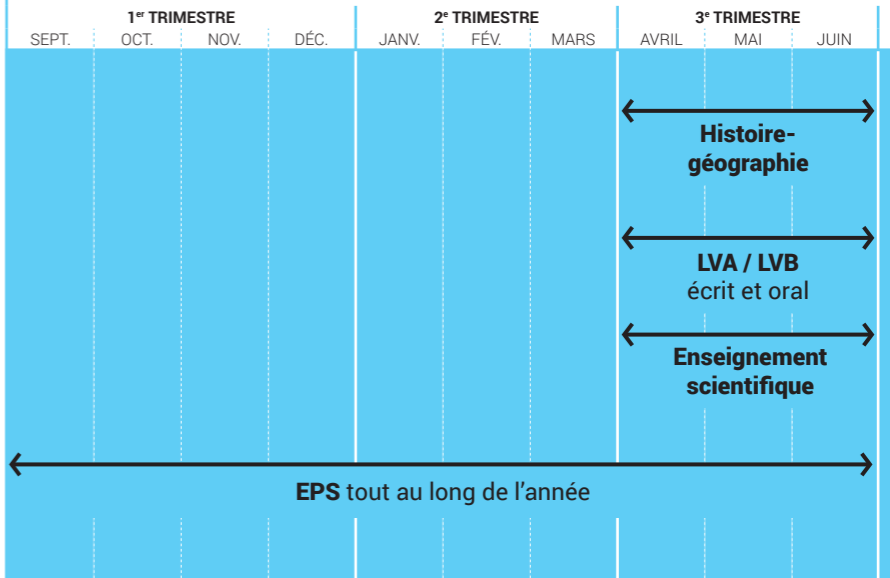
| 1$^{er}$ TRIMESTRE | | | | 2$^{e}$ TRIMESTRE | | | 3$^{e}$ TRIMESTRE | | |
|---|---|---|---|---|---|---|---|---|---|
| SEPT. | OCT. | NOV. | DÉC. | JANV. | FÉV. | MARS | AVRIL | MAI | JUIN |

Histoire-géographie

LVA / LVB
écrit et oral

Enseignement scientifique

EPS tout au long de l'année